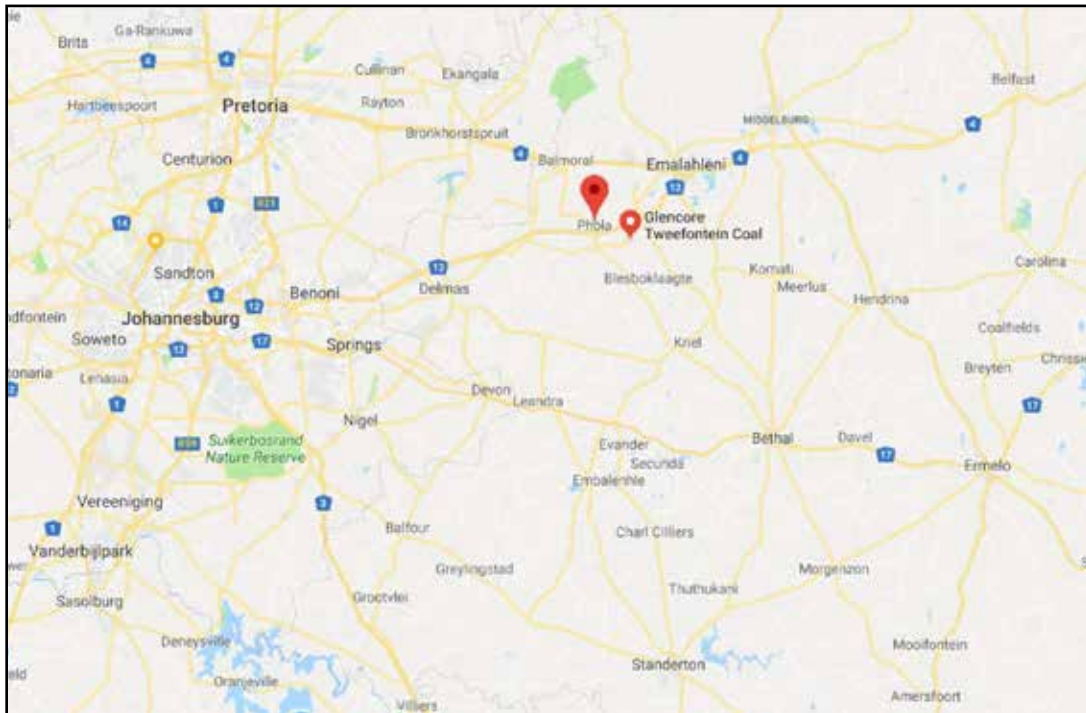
Brits
Ga-Rankuwa
4
4
Cullinan
Ekangala
Belfast
Hartbeespoort
Pretoria
Rayton
MIDDELBURG
4
Bronkhorstspruit
4
Balmoral
Emalahleni
4
Centurion
12
1
N21
Phola
Glencore Tweefontein Coal
14
Sandton
12
Carolina
Blesboklaagte
Komati
3
Benoni
Delmas
Meerlus
Hendrina
12
dfontein
Johannesburg
Coalfields
Soweto
12
17
Kriel
Springs
Chrissie
Breyten
tonaria
Lenasia
17
1
Devon
Leandra
Nigel
Evander
Bethal
Davel
R59
Suikerbosrand Nature Reserve
17
Secunda
Ermelo
Embalenhle
Vereeniging
9
1
Vanderbijlpark
Balfour
Charl Cilliers
Greylingstad
Morgenzon
Thuthukani
Sasolburg
Grootvlei
Deneysville
Mooifontein
Standerton
eld
Oranjeville
Amersfoort
Villiers